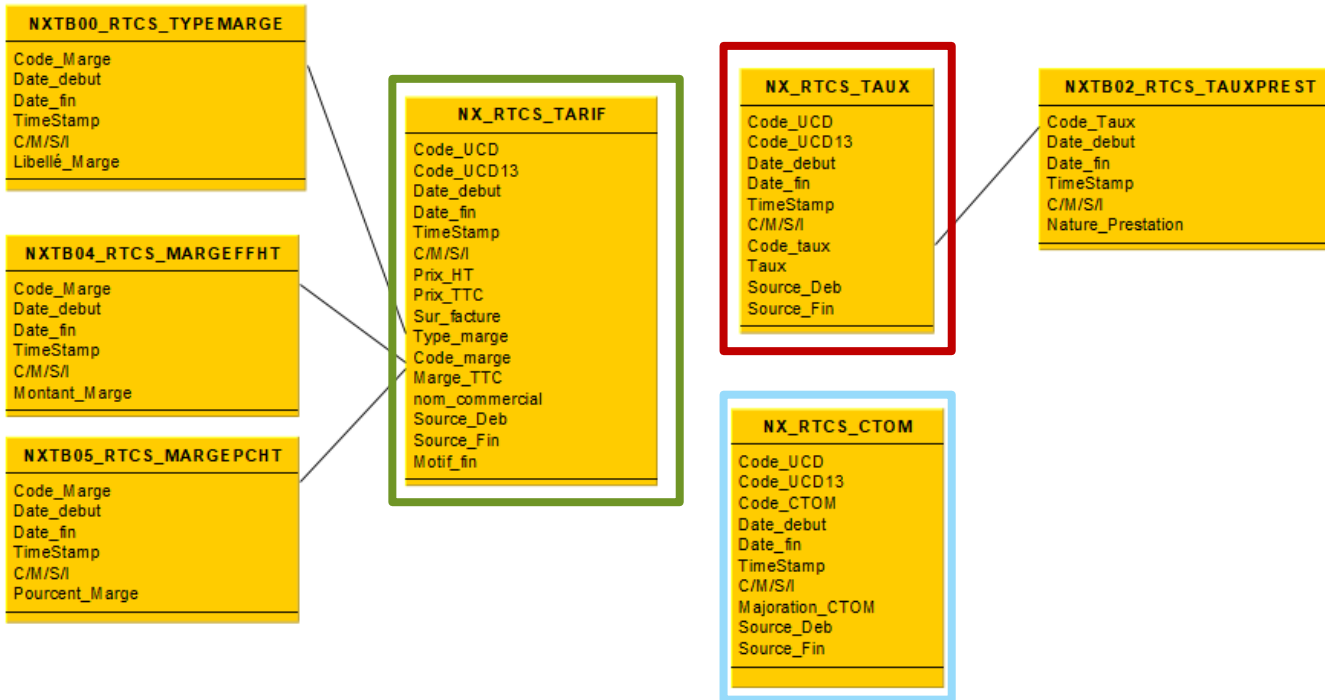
NXTB00_RTCS_TYPEMARGE

Code_Marge
Date_debut
Date_fin
TimeStamp
C/M/S/I
Libellé_Marge

NXTB04_RTCS_MARGEFFHT

Code_Marge
Date_debut
Date_fin
TimeStamp
C/M/S/I
Montant_Marge

NXTB05_RTCS_MARGEPCHT

Code_Marge
Date_debut
Date_fin
TimeStamp
C/M/S/I
Pourcent_Marge

NX_RTCS_TARIF

Code_UCD
Code_UCD13
Date_debut
Date_fin
TimeStamp
C/M/S/I
Prix_HT
Prix_TTC
Sur_facture
Type_marge
Code_marge
Marge_TTC
nom_commercial
Source_Deb
Source_Fin
Motif_fin

NX_RTCS_TAUX

Code_UCD
Code_UCD13
Date_debut
Date_fin
TimeStamp
C/M/S/I
Code_taux
Taux
Source_Deb
Source_Fin

NXTB02_RTCS_TAUXPREST

Code_Taux
Date_debut
Date_fin
TimeStamp
C/M/S/I
Nature_Prestation

NX_RTCS_CTOM

Code_UCD
Code_UCD13
Code_CTOM
Date_debut
Date_fin
TimeStamp
C/M/S/I
Majoration_CTOM
Source_Deb
Source_Fin